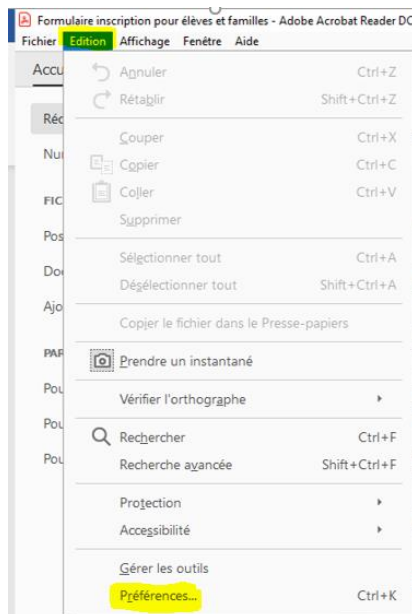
Formulaire inscription pour élèves et familles - Adobe Acrobat Reader DC

Fichier Edition Affichage Fenêtre Aide

Accu

Réc

Nu

FIC

Pos

Do

Ajo

PAR

Pou

Pou

Pou

Annuler Ctrl+Z
Rétablir Shift+Ctrl+Z
Couper Ctrl+X
Copier Ctrl+C
Coller Ctrl+V
Supprimer
Sélectionner tout Ctrl+A
Désélectionner tout Shift+Ctrl+A
Copier le fichier dans le Presse-papiers
Prendre un instantané
Vérifier l'orthographe
Rechercher Ctrl+F
Recherche avancée Shift+Ctrl+F
Protection
Accessibilité
Gérer les outils
Préférences... Ctrl+K